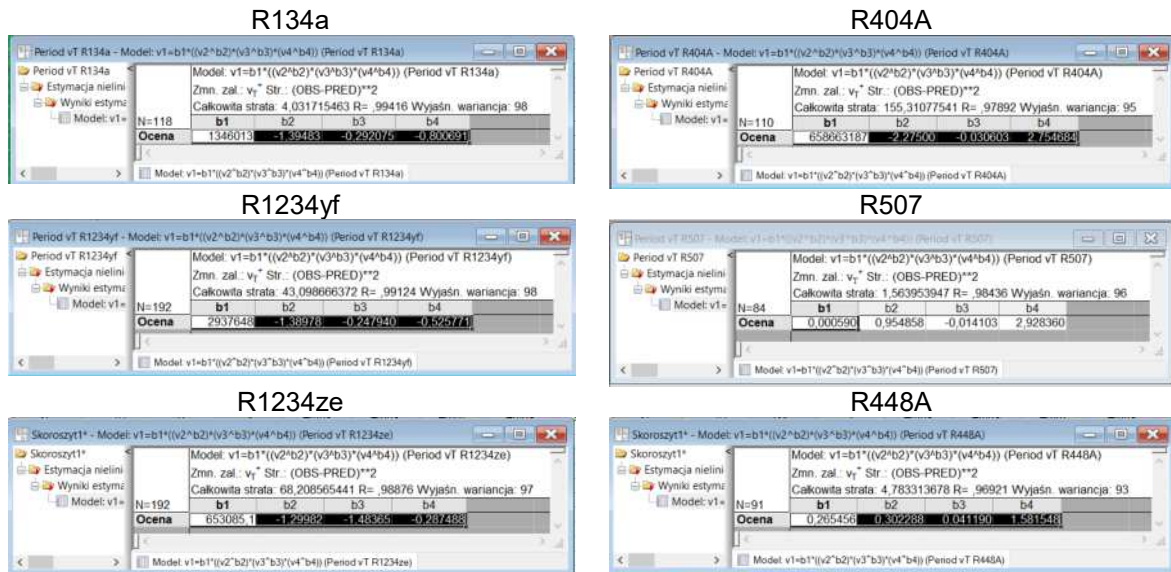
R134a

Period vT R134a - Model: v1=b1*((v2^b2)*(v3^b3)*(v4^b4)) (Period vT R134a)

Period vT R134a
Estymacja nielini
Wyniki estyma
Model: v1=

Model: v1=b1*((v2^b2)*(v3^b3)*(v4^b4)) (Period vT R134a)
Zmn. zal.: $v_T$ Str.: (OBS-PRED)**2
Całkowita strata: 4,031715463 R= ,99416 Wyjaśn. wariancja: 98

| N=118 | b1 | b2 | b3 | b4 |
|---|---|---|---|---|
| Ocena | 1346013 | -1,39483 | -0,292075 | -0,800691 |

Model: v1=b1*((v2^b2)*(v3^b3)*(v4^b4)) (Period vT R134a)

R404A

Period vT R404A - Model: v1=b1*((v2^b2)*(v3^b3)*(v4^b4)) (Period vT R404A)

Period vT R404A
Estymacja nielini
Wyniki estyma
Model: v1=

Model: v1=b1*((v2^b2)*(v3^b3)*(v4^b4)) (Period vT R404A)
Zmn. zal.: $v_T$ Str.: (OBS-PRED)**2
Całkowita strata: 155,31077541 R= ,97892 Wyjaśn. wariancja: 95

| N=110 | b1 | b2 | b3 | b4 |
|---|---|---|---|---|
| Ocena | 658663187 | -2,27500 | -0,030603 | 2,754684 |

Model: v1=b1*((v2^b2)*(v3^b3)*(v4^b4)) (Period vT R404A)

R1234yf

Period vT R1234yf - Model: v1=b1*((v2^b2)*(v3^b3)*(v4^b4)) (Period vT R1234yf)

Period vT R1234yf
Estymacja nielini
Wyniki estyma
Model: v1=

Model: v1=b1*((v2^b2)*(v3^b3)*(v4^b4)) (Period vT R1234yf)
Zmn. zal.: $v_T$ Str.: (OBS-PRED)**2
Całkowita strata: 43,098666372 R= ,99124 Wyjaśn. wariancja: 98

| N=192 | b1 | b2 | b3 | b4 |
|---|---|---|---|---|
| Ocena | 2937648 | -1,38978 | -0,247940 | -0,525771 |

Model: v1=b1*((v2^b2)*(v3^b3)*(v4^b4)) (Period vT R1234yf)

R507

Period vT R507 - Model: v1=b1*((v2^b2)*(v3^b3)*(v4^b4)) (Period vT R507)

Period vT R507
Estymacja nielini
Wyniki estyma
Model: v1=

Model: v1=b1*((v2^b2)*(v3^b3)*(v4^b4)) (Period vT R507)
Zmn. zal.: $v_T$ Str.: (OBS-PRED)**2
Całkowita strata: 1,563953947 R= ,98436 Wyjaśn. wariancja: 96

| N=84 | b1 | b2 | b3 | b4 |
|---|---|---|---|---|
| Ocena | 0,000590 | 0,954858 | -0,014103 | 2,928360 |

Model: v1=b1*((v2^b2)*(v3^b3)*(v4^b4)) (Period vT R507)

R1234ze

Skoroszyt1* - Model: v1=b1*((v2^b2)*(v3^b3)*(v4^b4)) (Period vT R1234ze)

Skoroszyt1*
Estymacja nielini
Wyniki estyma
Model: v1=

Model: v1=b1*((v2^b2)*(v3^b3)*(v4^b4)) (Period vT R1234ze)
Zmn. zal.: $v_T$ Str.: (OBS-PRED)**2
Całkowita strata: 68,208565441 R= ,98876 Wyjaśn. wariancja: 97

| N=192 | b1 | b2 | b3 | b4 |
|---|---|---|---|---|
| Ocena | 653085,1 | -1,29982 | -1,48365 | -0,287488 |

Model: v1=b1*((v2^b2)*(v3^b3)*(v4^b4)) (Period vT R1234ze)

R448A

Skoroszyt1* - Model: v1=b1*((v2^b2)*(v3^b3)*(v4^b4)) (Period vT R448A)

Skoroszyt1*
Estymacja nielini
Wyniki estyma
Model: v1=

Model: v1=b1*((v2^b2)*(v3^b3)*(v4^b4)) (Period vT R448A)
Zmn. zal.: $v_T$ Str.: (OBS-PRED)**2
Całkowita strata: 4,783313678 R= ,96921 Wyjaśn. wariancja: 93

| N=91 | b1 | b2 | b3 | b4 |
|---|---|---|---|---|
| Ocena | 0,265456 | 0,302288 | 0,041190 | 1,581548 |

Model: v1=b1*((v2^b2)*(v3^b3)*(v4^b4)) (Period vT R448A)